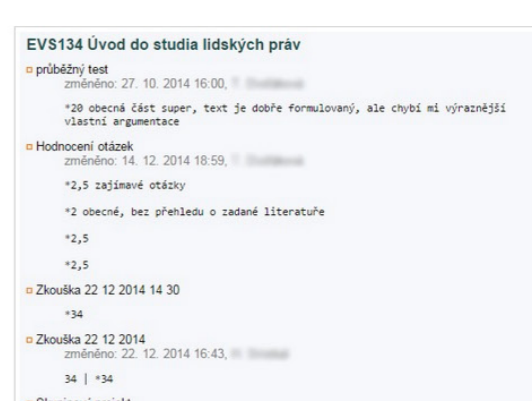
EVS134 Úvod do studia lidských práv

průběžný test
změněno: 27. 10. 2014 16:00, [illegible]

*20 obecná část super, text je dobře formulovaný, ale chybí mi výraznější vlastní argumentace

Hodnocení otázek
změněno: 14. 12. 2014 18:59, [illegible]

*2,5 zajímavé otázky

*2 obecné, bez přehledu o zadané literatuře

*2,5

*2,5

Zkouška 22 12 2014 14 30

*34

Zkouška 22 12 2014
změněno: 22. 12. 2014 16:43, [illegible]

34 | *34

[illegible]